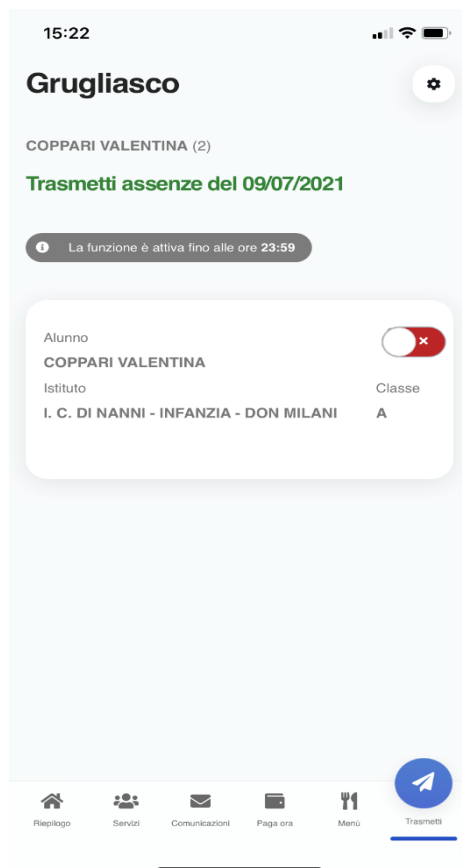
15:22

Grugliasco

COPPARI VALENTINA (2)

Trasmetti assenze del 09/07/2021

La funzione è attiva fino alle ore 23:59

Alunno
COPPARI VALENTINA
Istituto
I. C. DI NANNI - INFANZIA - DON MILANI
Classe
A

Riepilogo Servizi Comunicazioni Paga ora Menù Trasmetti